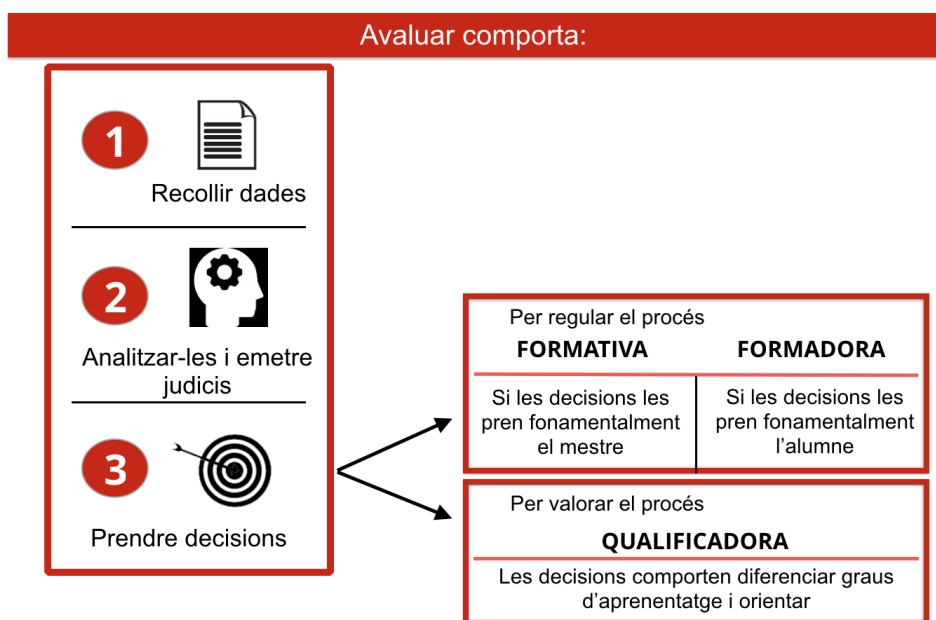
Avaluar comporta:

1

Recollir dades

2

Analitzar-les i emetre judicis

3

Prendre decisions

Per regular el procés

| FORMATIVA | FORMADORA |
|---|---|
| Si les decisions les pren fonamentalment el mestre | Si les decisions les pren fonamentalment l'alumne |

Per valorar el procés

QUALIFICADORA

Les decisions comporten diferenciar graus d'aprenentatge i orientar